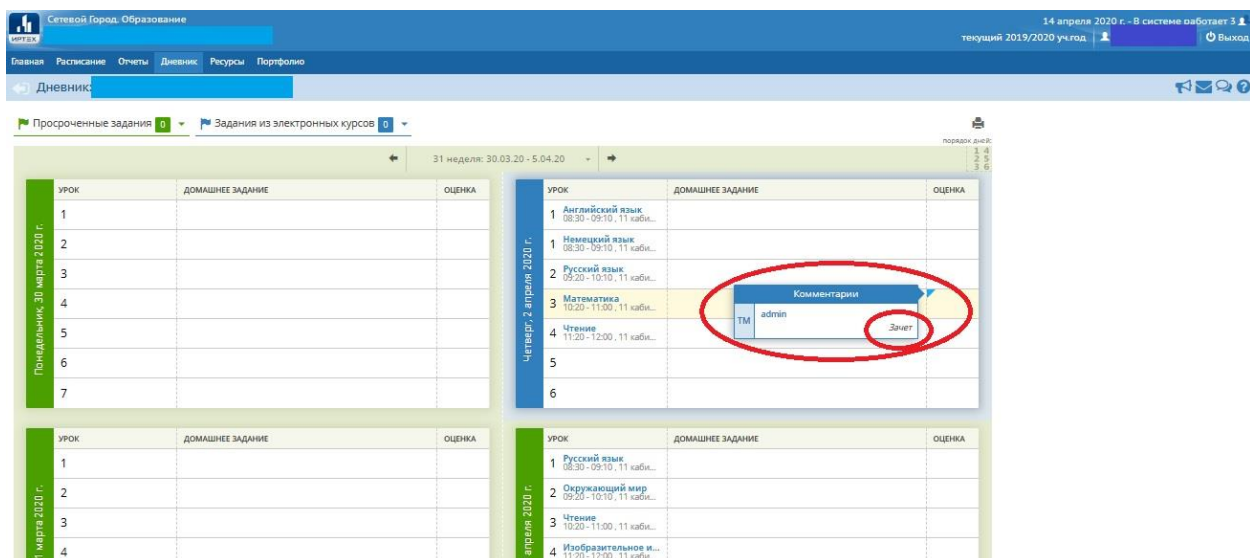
ИРТЕХ Сетевой Город. Образование

14 апреля 2020 г. - В системе работает 3
текущий 2019/2020 уч.год
Выход

Главная Расписание Отчеты Дневник Ресурсы Портфолио

Дневник:

Просроченные задания 0 Задания из электронных курсов 0

порядок дней:
1 4
2 5
3 6

31 неделя: 30.03.20 - 5.04.20

Понедельник, 30 марта 2020 г.

| УРОК | ДОМАШНЕЕ ЗАДАНИЕ | ОЦЕНКА |
|---|---|---|
| 1 | | |
| 2 | | |
| 3 | | |
| 4 | | |
| 5 | | |
| 6 | | |
| 7 | | |

Четверг, 2 апреля 2020 г.

| УРОК | ДОМАШНЕЕ ЗАДАНИЕ | ОЦЕНКА |
|---|---|---|
| 1 Английский язык 08:30 - 09:10 , 11 каби... | | |
| 1 Немецкий язык 08:30 - 09:10 , 11 каби... | | |
| 2 Русский язык 09:20 - 10:10 , 11 каби... | | |
| 3 Математика 10:20 - 11:00 , 11 каби... | | |
| 4 Чтение 11:20 - 12:00 , 11 каби... | | |
| 5 | | |
| 6 | | |

Комментарии
ТМ admin
Зачет

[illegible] марта 2020 г.

| УРОК | ДОМАШНЕЕ ЗАДАНИЕ | ОЦЕНКА |
|---|---|---|
| 1 | | |
| 2 | | |
| 3 | | |
| 4 | | |

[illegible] апреля 2020 г.

| УРОК | ДОМАШНЕЕ ЗАДАНИЕ | ОЦЕНКА |
|---|---|---|
| 1 Русский язык 08:30 - 09:10 , 11 каби... | | |
| 2 Окружающий мир 09:20 - 10:10 , 11 каби... | | |
| 3 Чтение 10:20 - 11:00 , 11 каби... | | |
| 4 Изобразительное и... 11:20 - 12:00 , 11 каби... | | |